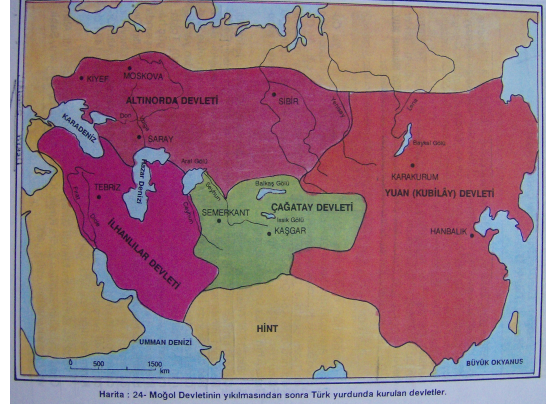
KİYEF
MOSKOVA
ALTINORDA DEVLETİ
SİBİR
KARADENİZ
SARAY
Hazar Denizi
Aral Gölü
Balkaş Gölü
Baykal Gölü
KARAKURUM
TEBRİZ
SEMERKANT
ÇAĞATAY DEVLETİ
Isık Gölü
KAŞGAR
İLHANLILAR DEVLETİ
YUAN (KUBİLAY) DEVLETİ
HANBALIK
HİNT
UMMAN DENİZİ
0 500 1500 km
BÜYÜK OKYANUS

Harita : 24- Moğol Devletinin yıkılmasından sonra Türk yurdunda kurulan devletler.